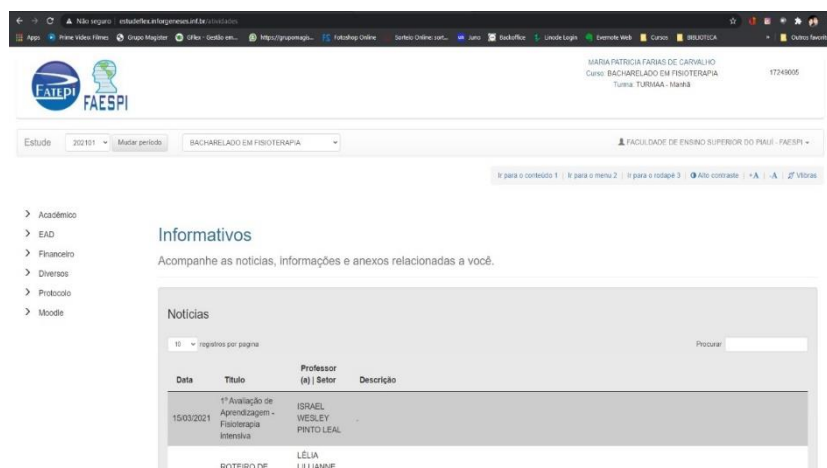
Não seguro | estudefaesi.inforgeneses.inf.br/atividades

Apps Prime Video Filmes Grupo Magister GFlex - Gestão em... https://grupomagis... Fotoshop Online Sorteio Online: sort... Juno Backoffice Linode Login Evernote Web Cursos BIBLIOTECA Outros favoritos

FATEPI FAESPI

MARIA PATRICIA FARIAS DE CARVALHO
Curso: BACHARELADO EM FISIOTERAPIA
Turma: TURMAA - Manhã

17249005

Estude 202101 Mudar período BACHARELADO EM FISIOTERAPIA

FACULDADE DE ENSINO SUPERIOR DO PIAUÍ - FAESPI

Ir para o conteúdo 1 | Ir para o menu 2 | Ir para o rodapé 3 | Alto contraste | +A | -A | Vlibras

> Acadêmico
> EAD
> Financeiro
> Diversos
> Protocolo
> Moodle

Informativos

Acompanhe as notícias, informações e anexos relacionadas a você.

Notícias

10 registros por pagina

Procurar

| Data | Título | Professor (a) \| Setor | Descrição |
|---|---|---|---|
| 15/03/2021 | 1ª Avaliação de Aprendizagem - Fisioterapia Intensiva | ISRAEL WESLEY PINTO LEAL | - |
| | ROTEIRO DE | LÉLIA LILLIANNE | |